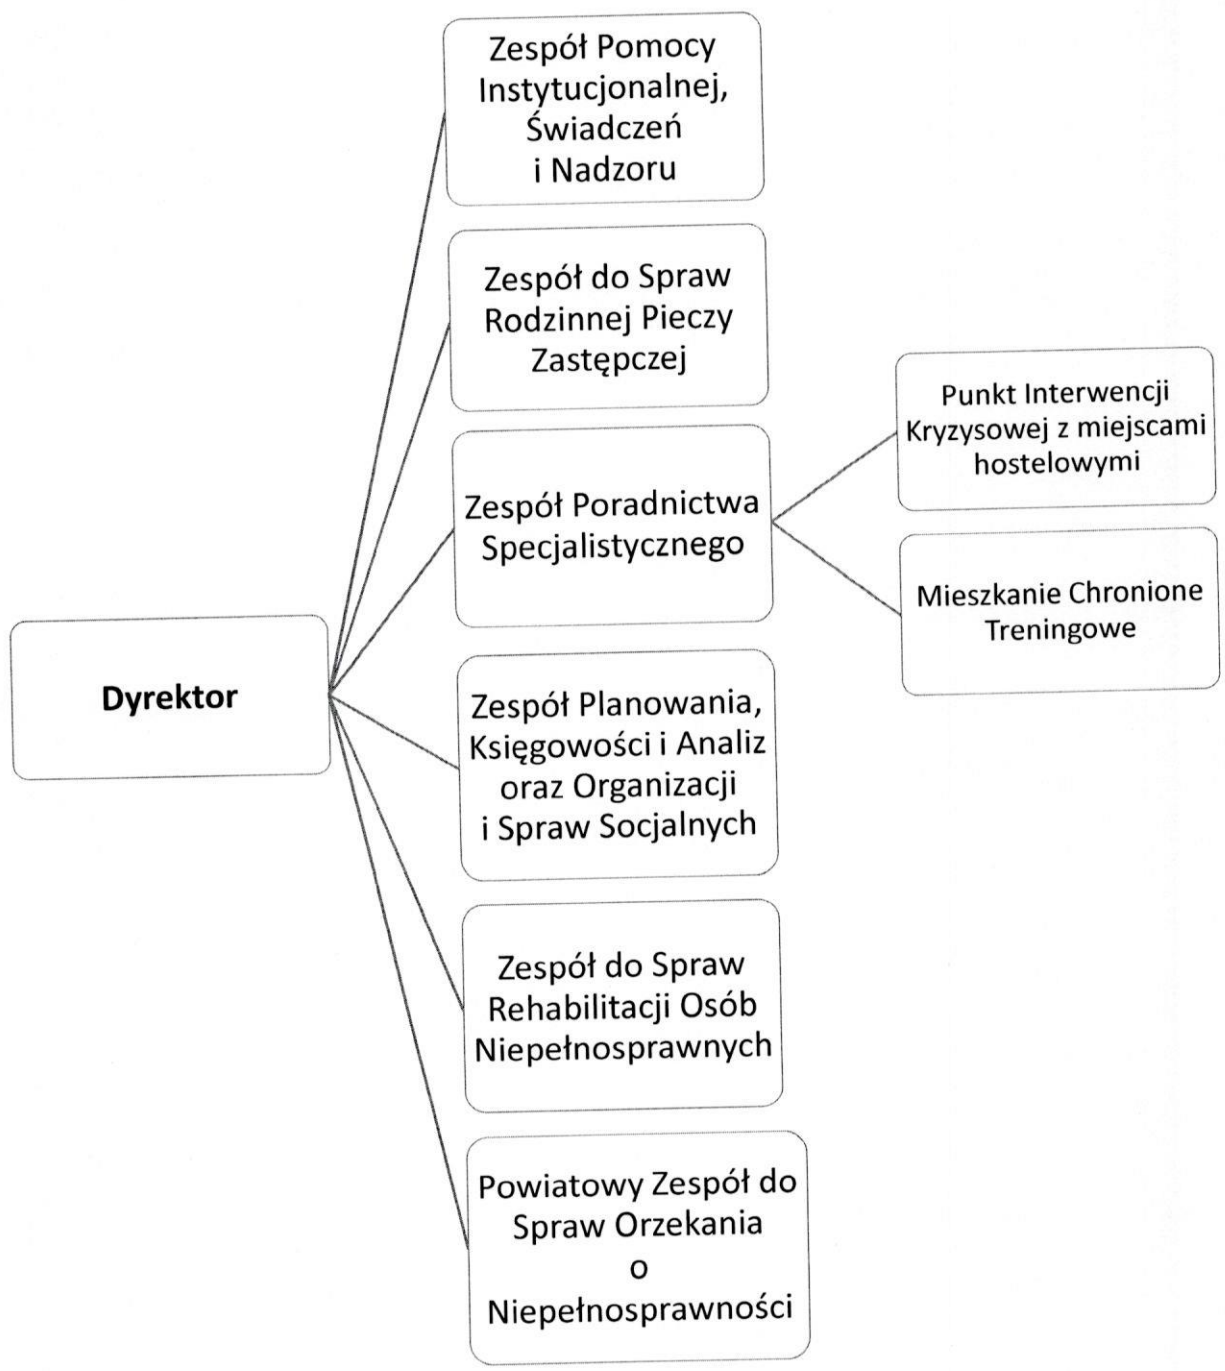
Dyrektor

Zespół Pomocy Instytucjonalnej, Świadczeń i Nadzoru

Zespół do Spraw Rodzinnej Pieczy Zastępczej

Zespół Poradnictwa Specjalistycznego

Punkt Interwencji Kryzysowej z miejscami hostelowymi

Mieszkanie Chronione Treningowe

Zespół Planowania, Księgowości i Analiz oraz Organizacji i Spraw Socjalnych

Zespół do Spraw Rehabilitacji Osób Niepełnosprawnych

Powiatowy Zespół do Spraw Orzekania o Niepełnosprawności